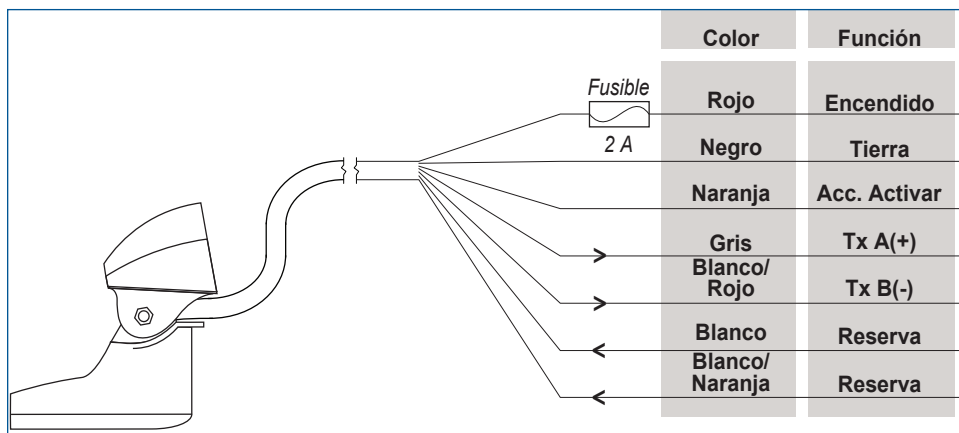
Fusible

2 A

| Color | Función |
|---|---|
| Rojo | Encendido |
| Negro | Tierra |
| Naranja | Acc. Activar |
| Gris | Tx A(+) |
| Blanco/ Rojo | Tx B(-) |
| Blanco | Reserva |
| Blanco/ Naranja | Reserva |